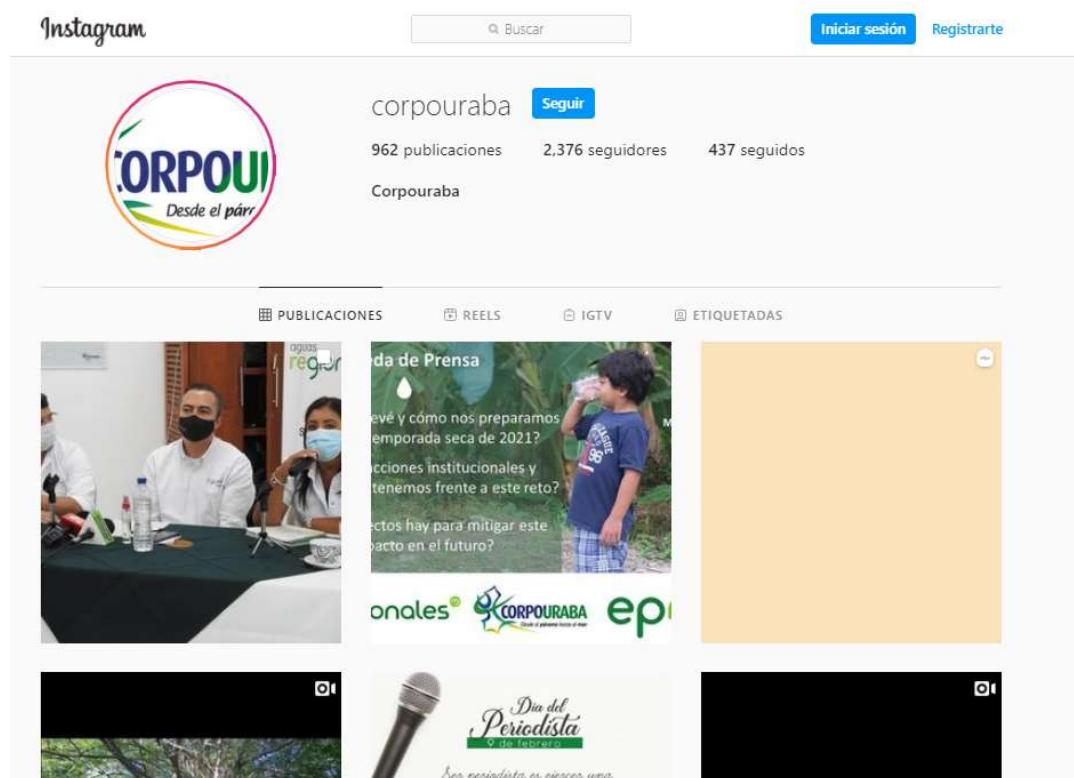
Instagram

Buscar

Iniciar sesión

Registrarte

corpouraba

Seguir

962 publicaciones 2,376 seguidores 437 seguidos

Corpouraba

ORPOU
Desde el pár

PUBLICACIONES REELS IGTV ETIQUETADAS

aguas
regi

da de Prensa

evé y cómo nos preparamos
emporada seca de 2021?

cciones institucionales y
tenemos frente a este reto?

ctos hay para mitigar este
acto en el futuro?

onales CORPOURABA ep

Día del
Periodista
9 de febrero

Ser periodista es ejercer una